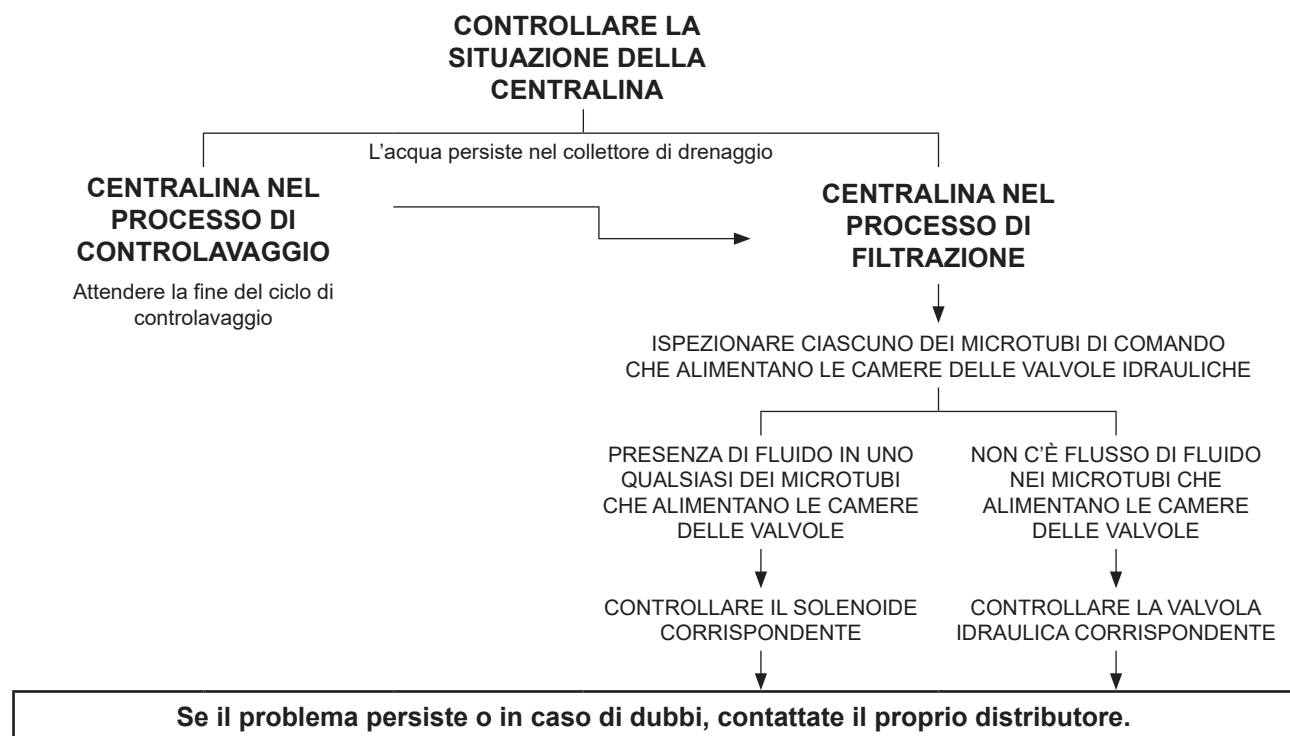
CONTROLLARE LA SITUAZIONE DELLA CENTRALINA

L’acqua persiste nel collettore di drenaggio

CENTRALINA NEL PROCESSO DI CONTROLAVAGGIO

Attendere la fine del ciclo di controlavaggio

CENTRALINA NEL PROCESSO DI FILTRAZIONE

ISPEZIONARE CIASCUNO DEI MICROTUBI DI COMANDO CHE ALIMENTANO LE CAMERE DELLE VALVOLE IDRAULICHE

PRESENZA DI FLUIDO IN UNO QUALSIASI DEI MICROTUBI CHE ALIMENTANO LE CAMERE DELLE VALVOLE

CONTROLLARE IL SOLENOIDE CORRISPONDENTE

NON C’È FLUSSO DI FLUIDO NEI MICROTUBI CHE ALIMENTANO LE CAMERE DELLE VALVOLE

CONTROLLARE LA VALVOLA IDRAULICA CORRISPONDENTE

Se il problema persiste o in caso di dubbi, contattate il proprio distributore.